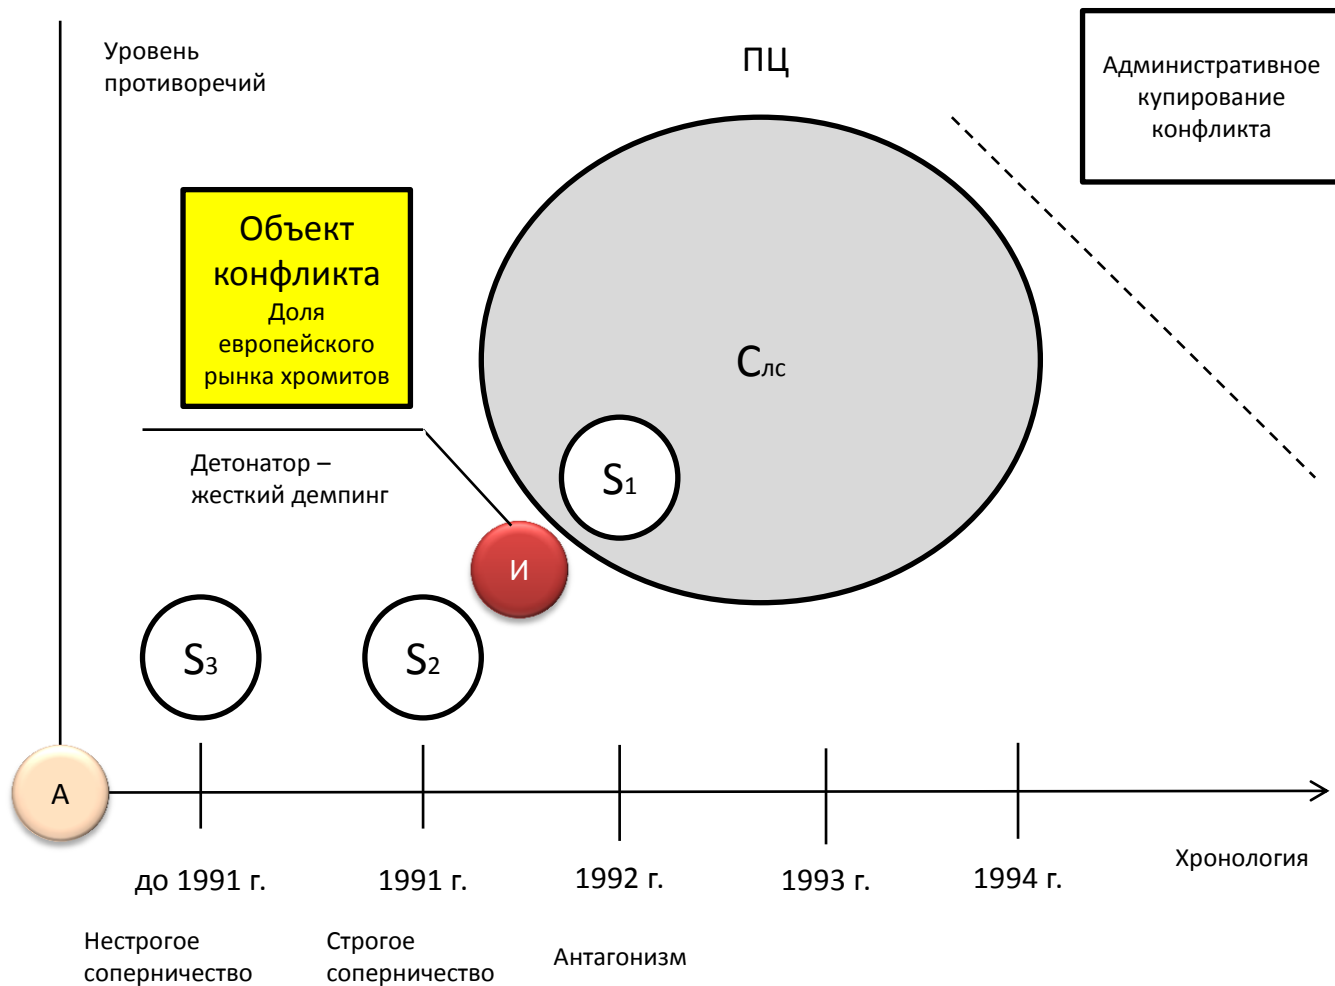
Уровень противоречий

ПЦ

Административное купирование конфликта

Объект конфликта
Доля европейского рынка хромитов

$С_{лс}$

Детонатор – жесткий демпинг

$S_1$

И

$S_3$

$S_2$

А

до 1991 г.

1991 г.

1992 г.

1993 г.

1994 г.

Хронология

Нестрогое соперничество

Строгое соперничество

Антагонизм